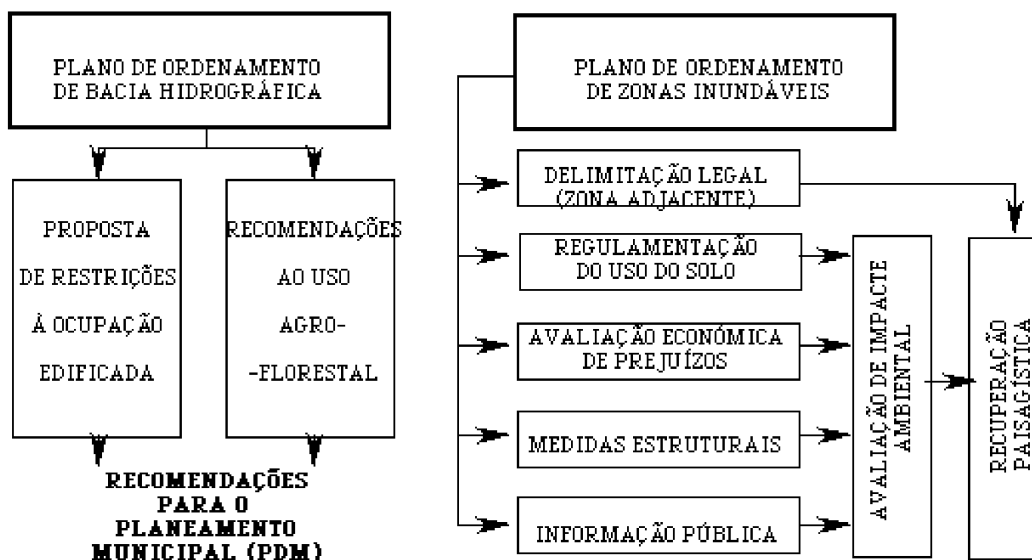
PLANO DE ORDENAMENTO DE BACIA HIDROGRÁFICA

PROPOSTA DE RESTRIÇÕES À OCUPAÇÃO EDIFICADA

RECOMENDAÇÕES AO USO AGRO--FLORESTAL

RECOMENDAÇÕES PARA O PLANEAMENTO MUNICIPAL (PDM)

PLANO DE ORDENAMENTO DE ZONAS INUNDÁVEIS

DELIMITAÇÃO LEGAL (ZONA ADJACENTE)

REGULAMENTAÇÃO DO USO DO SOLO

AVALIAÇÃO ECONÓMICA DE PREJUÍZOS

MEDIDAS ESTRUTURAIS

INFORMAÇÃO PÚBLICA

AVALIAÇÃO DE IMPACTE AMBIENTAL

RECUPERAÇÃO PAISAGÍSTICA